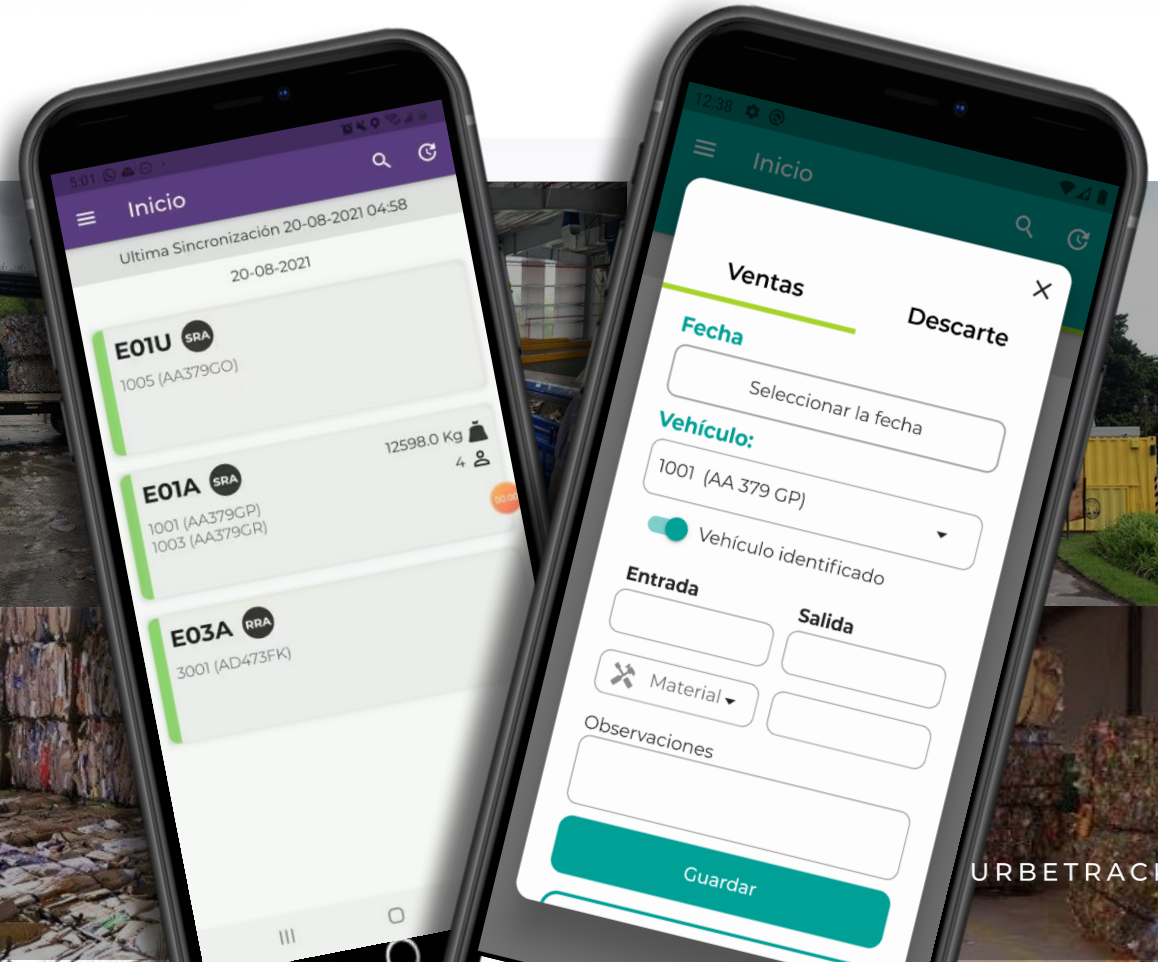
5:01

Inicio

Ultima Sincronización 20-08-2021 04:58

20-08-2021

E01U SRA

1005 (AA379GO)

12598.0 Kg

4

E01A SRA

1001 (AA379GP)
1003 (AA379GR)

00:00

E03A RRA

3001 (AD473FK)

12:38

Inicio

Ventas

Descarte

Fecha

Seleccionar la fecha

Vehículo:

1001 (AA 379 GP)

Vehículo identificado

Entrada

Salida

Material

Observaciones

Guardar

URBETRACI